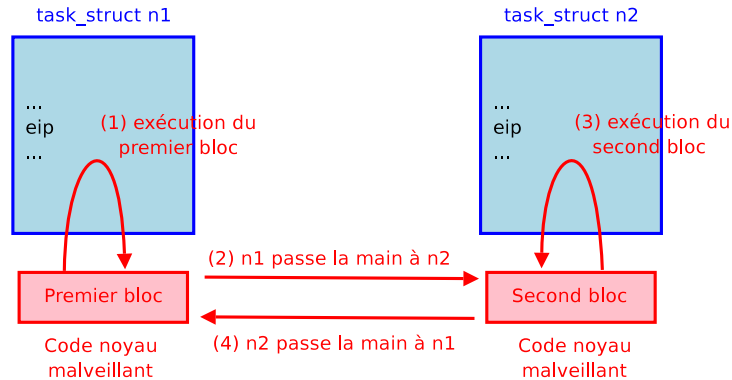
task_struct n1

...
eip
...

(1) exécution du premier bloc

Premier bloc

Code noyau malveillant

(2) n1 passe la main à n2

(4) n2 passe la main à n1

task_struct n2

...
eip
...

(3) exécution du second bloc

Second bloc

Code noyau malveillant